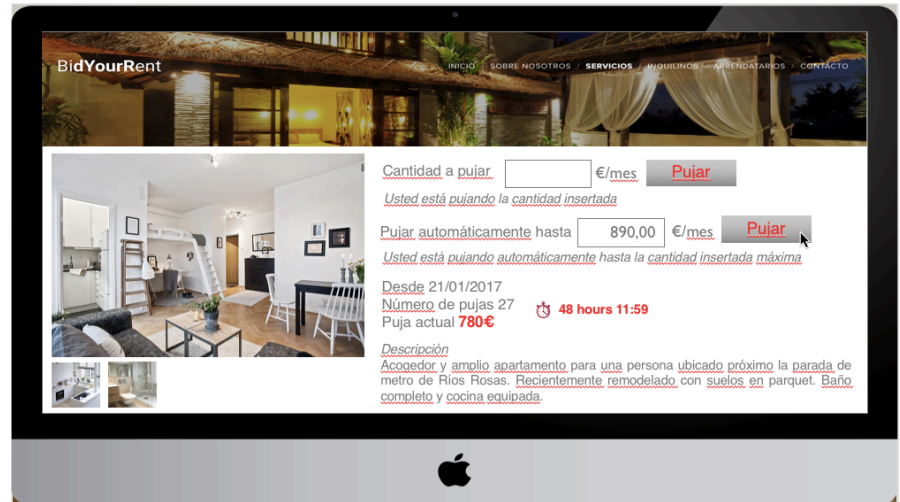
BidYourRent

INICIO / SOBRE NOSOTROS / SERVICIOS / INQUILINOS / ARRENDATARIOS / CONTACTO

Cantidad a pujar €/mes Pujar

Usted está pujando la cantidad insertada

Pujar automáticamente hasta 890,00 €/mes Pujar

Usted está pujando automáticamente hasta la cantidad insertada máxima

Desde 21/01/2017
Número de pujas 27
Puja actual 780€

48 hours 11:59

Descripción
Acogedor y amplio apartamento para una persona ubicado próximo la parada de metro de Ríos Rosas. Recientemente remodelado con suelos en parquet. Baño completo y cocina equipada.